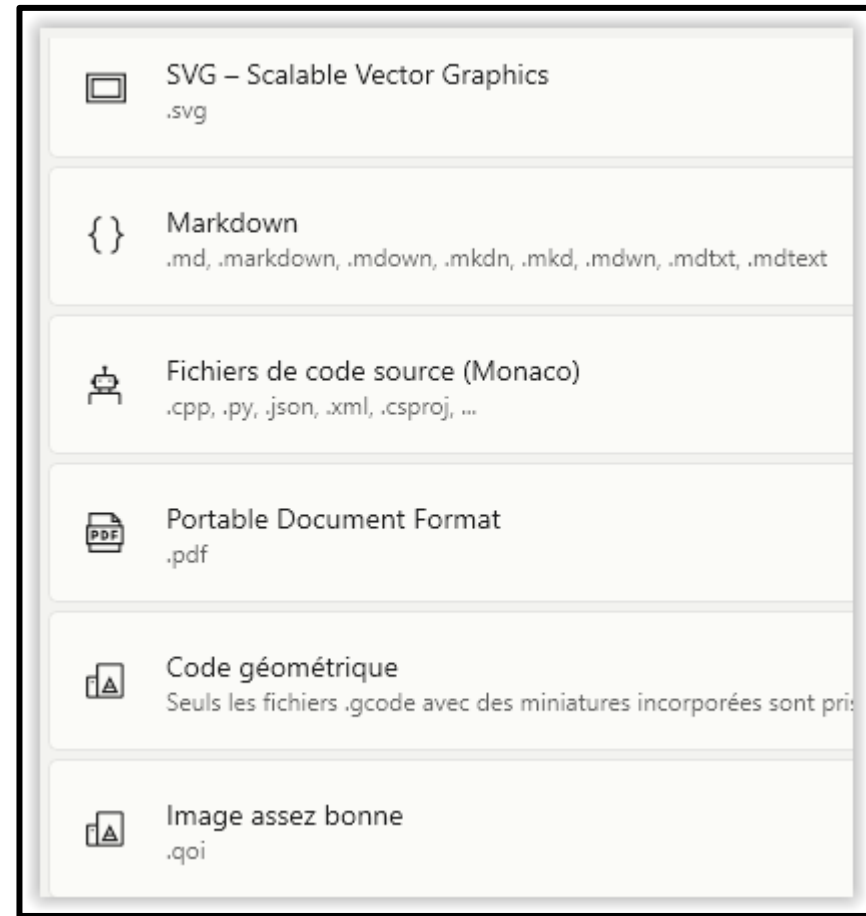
SVG – Scalable Vector Graphics
.svg

Markdown
.md, .markdown, .mdown, .mkdn, .mkd, .mdwn, .mdtxt, .mdtext

Fichiers de code source (Monaco)
.cpp, .py, .json, .xml, .csproj, ...

PDF

Portable Document Format
.pdf

Code géométrique
Seuls les fichiers .gcode avec des miniatures incorporées sont pris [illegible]

Image assez bonne
.qoi